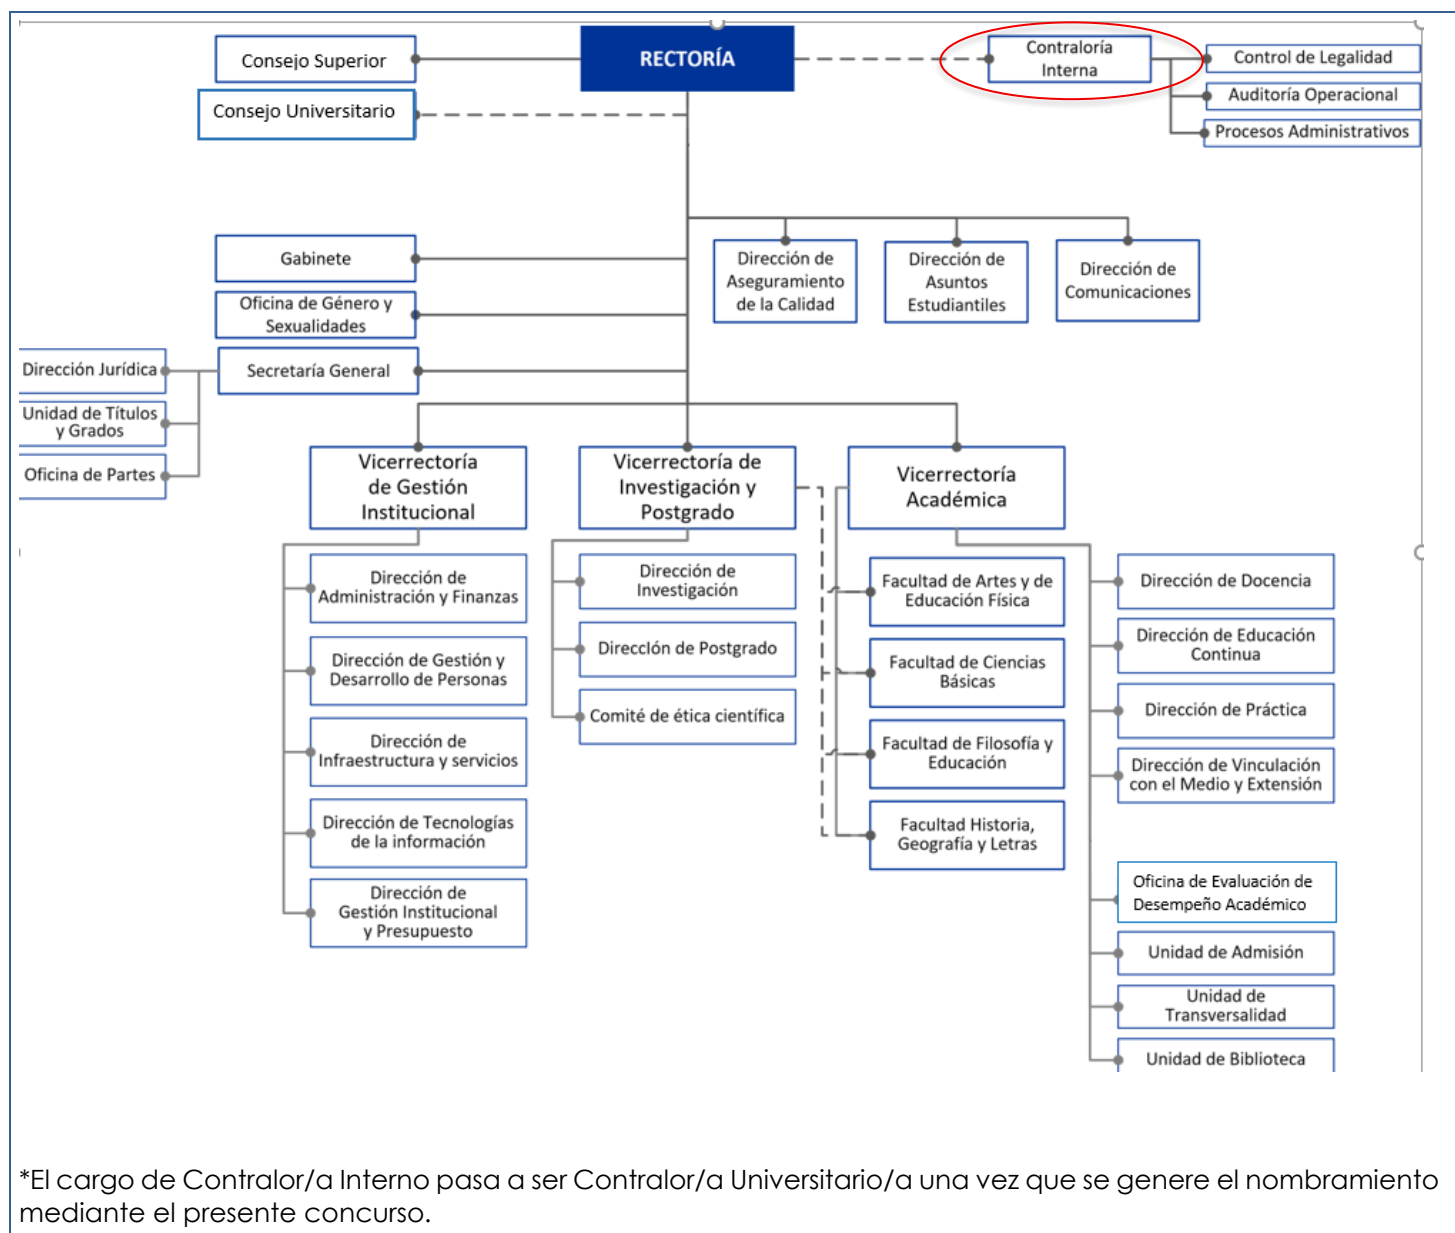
Consejo Superior

RECTORÍA

Contraloría Interna

Control de Legalidad

Auditoría Operacional

Procesos Administrativos

Consejo Universitario

Gabinete

Oficina de Género y Sexualidades

Dirección de Aseguramiento de la Calidad

Dirección de Asuntos Estudiantiles

Dirección de Comunicaciones

Dirección Jurídica

Secretaría General

Unidad de Títulos y Grados

Oficina de Partes

Vicerrectoría de Gestión Institucional

Vicerrectoría de Investigación y Postgrado

Vicerrectoría Académica

Dirección de Administración y Finanzas

Dirección de Gestión y Desarrollo de Personas

Dirección de Infraestructura y servicios

Dirección de Tecnologías de la información

Dirección de Gestión Institucional y Presupuesto

Dirección de Investigación

Direccíón de Postgrado

Comité de ética científica

Facultad de Artes y de Educación Física

Facultad de Ciencias Básicas

Facultad de Filosofía y Educación

Facultad Historia, Geografía y Letras

Dirección de Docencia

Dirección de Educación Continua

Dirección de Práctica

Dirección de Vinculación con el Medio y Extensión

Oficina de Evaluación de Desempeño Académico

Unidad de Admisión

Unidad de Transversalidad

Unidad de Biblioteca

*El cargo de Contralor/a Interno pasa a ser Contralor/a Universitario/a una vez que se genere el nombramiento mediante el presente concurso.